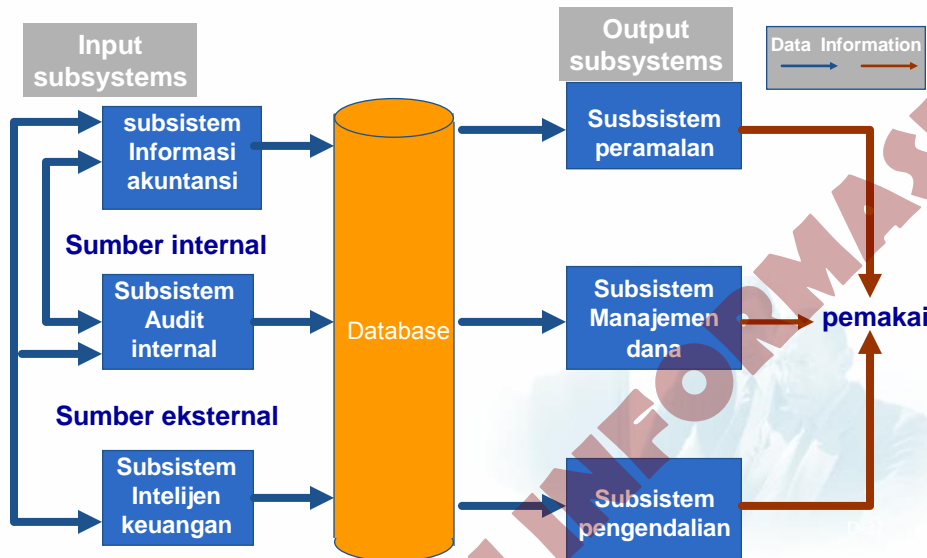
Input subsystems

Output subsystems

Data Information

subsistem Informasi akuntansi

Sumber internal

Subsistem Audit internal

Sumber eksternal

Subsistem Intelijen keuangan

Database

Susbsistem peramalan

Subsistem Manajemen dana

Subsistem pengendalian

pemakai

INFORMAS